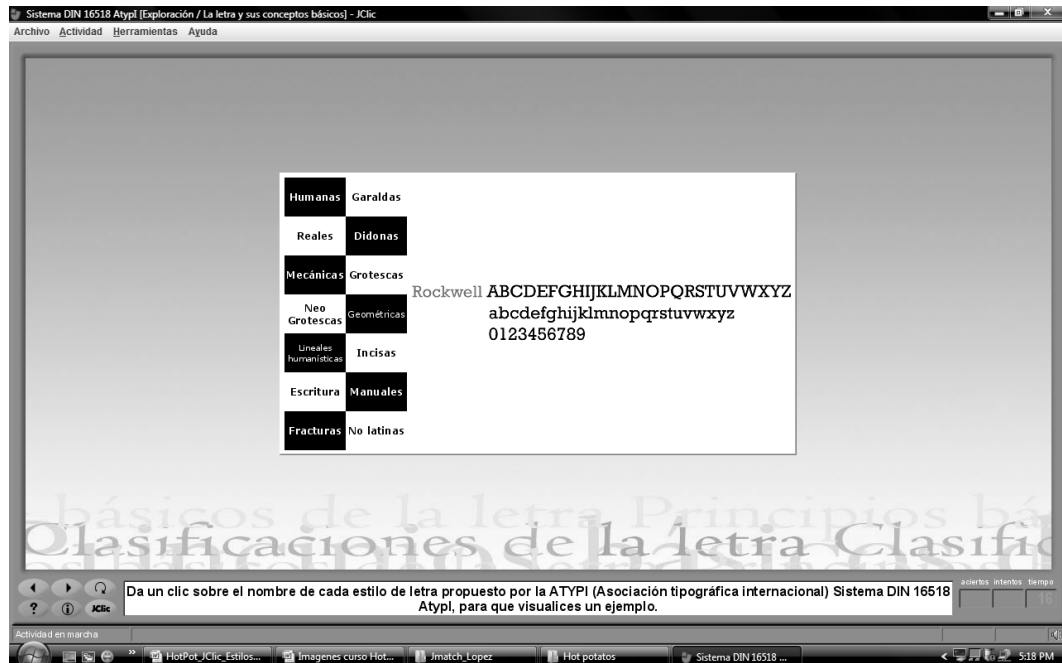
Sistema DIN 16518 AtypI [Exploración / La letra y sus conceptos básicos] - JClic

Archivo Actividad Herramientas Ayuda

| | |
|---|---|
| Humanas | Garaldas |
| Reales | Didonas |
| Mecánicas | Grotescas |
| Neo Grotescas | Geométricas |
| Lineales humanísticas | Incisas |
| Escritura | Manuales |
| Fracturas | No latinas |

Rockwell ABCDEFGHIJKLMNOPQRSTUVWXYZ
abcdefghijklmnopqrstuvwxyz
0123456789

básicos de la letra Principios bá
Clasificaciones de la letra Clasific

Da un clic sobre el nombre de cada estilo de letra propuesto por la ATYPI (Asociación tipográfica internacional) Sistema DIN 16518 AtypI, para que visualices un ejemplo.

aciertos intentos tiempo
16

JClic

Actividad en marcha

HotPot_JClic_Estilos... Imagenes curso Hot... Jmatch_Lopez Hot potatos Sistema DIN 16518 ...

5:18 PM